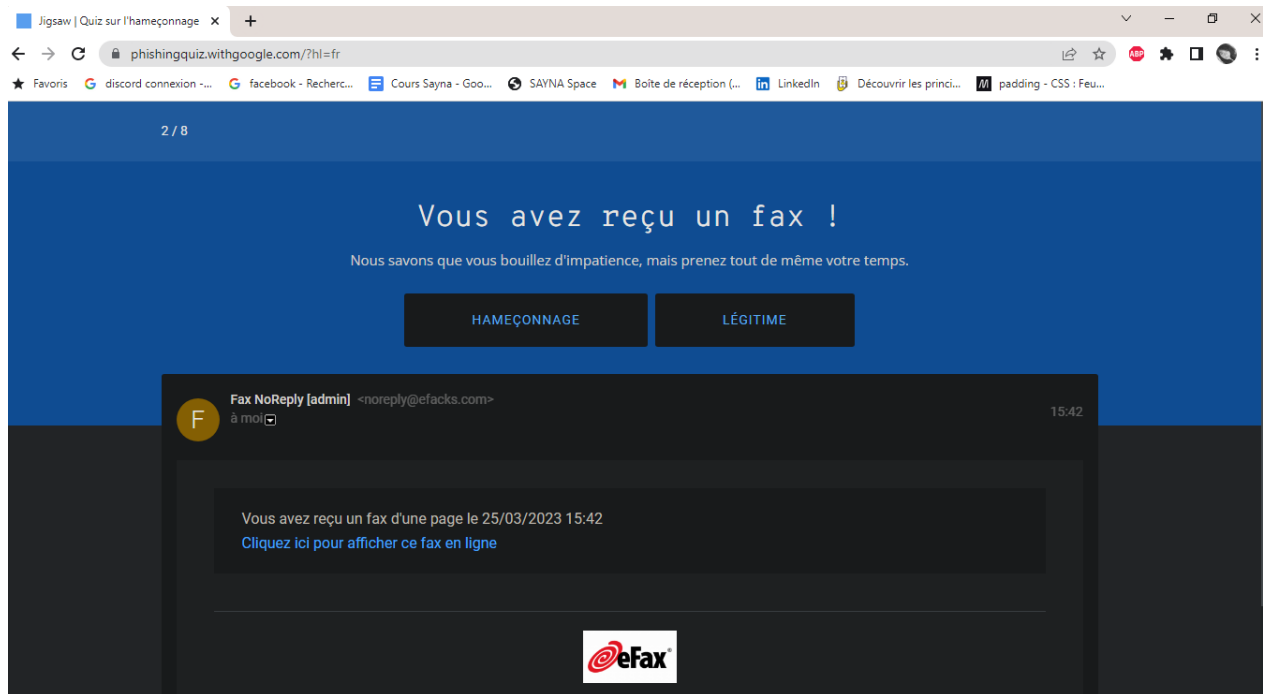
Jigsaw | Quiz sur l'hameçonnage ×

phishingquiz.withgoogle.com/?hl=fr

Favoris discord connexion -... facebook - Recherc... Cours Sayna - Goo... SAYNA Space Boîte de réception (... LinkedIn Découvrir les princi... padding - CSS : Feu...

2 / 8

Vous avez reçu un fax !

Nous savons que vous bouillez d'impatience, mais prenez tout de même votre temps.

HAMEÇONNAGE

LÉGITIME

F

Fax NoReply [admin] <noreply@efacks.com>

à moi

15:42

Vous avez reçu un fax d'une page le 25/03/2023 15:42

Cliquez ici pour afficher ce fax en ligne

eFax